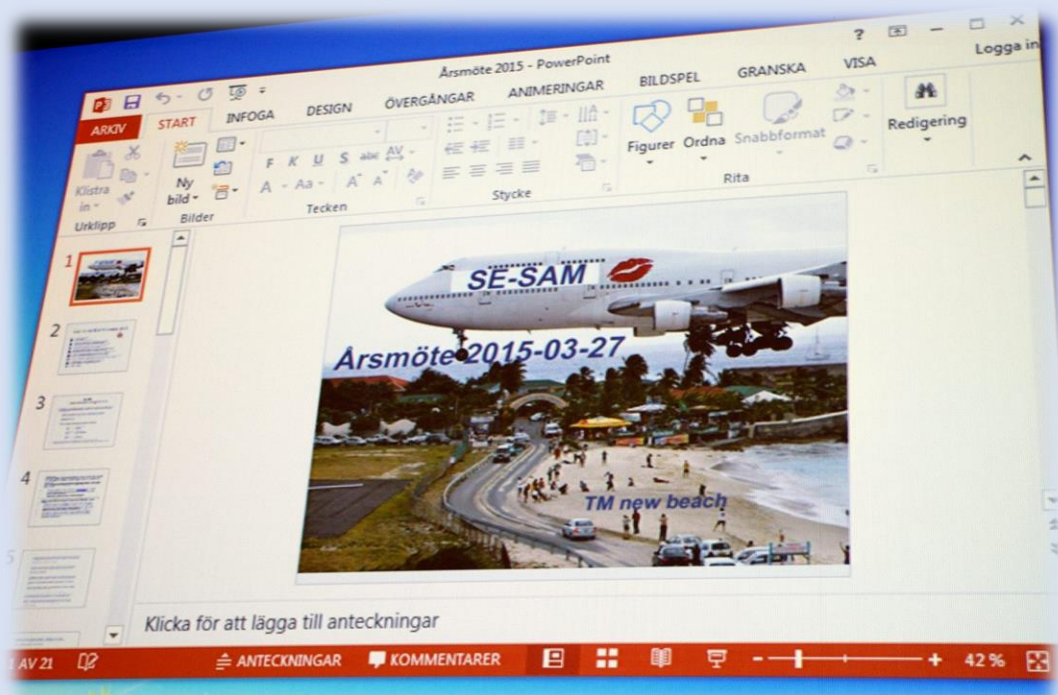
Årsmöte 2015 - PowerPoint
? Logga in
ARKIV START INFOGA DESIGN ÖVERGÅNGAR ANIMERINGAR BILDSPEL GRANSKA VISA
Klistra in
Urklipp
Ny bild
Bilder
F K U S abc AV
A Aa A A
Tecken
Stycke
Figurer Ordna Snabbformat
Rita
Redigering
1
2
3
4
5
SE-SAM
Årsmöte 2015-03-27
TM new beach
Klicka för att lägga till anteckningar
1 AV 21 ANTECKNINGAR KOMMENTARER 42 %